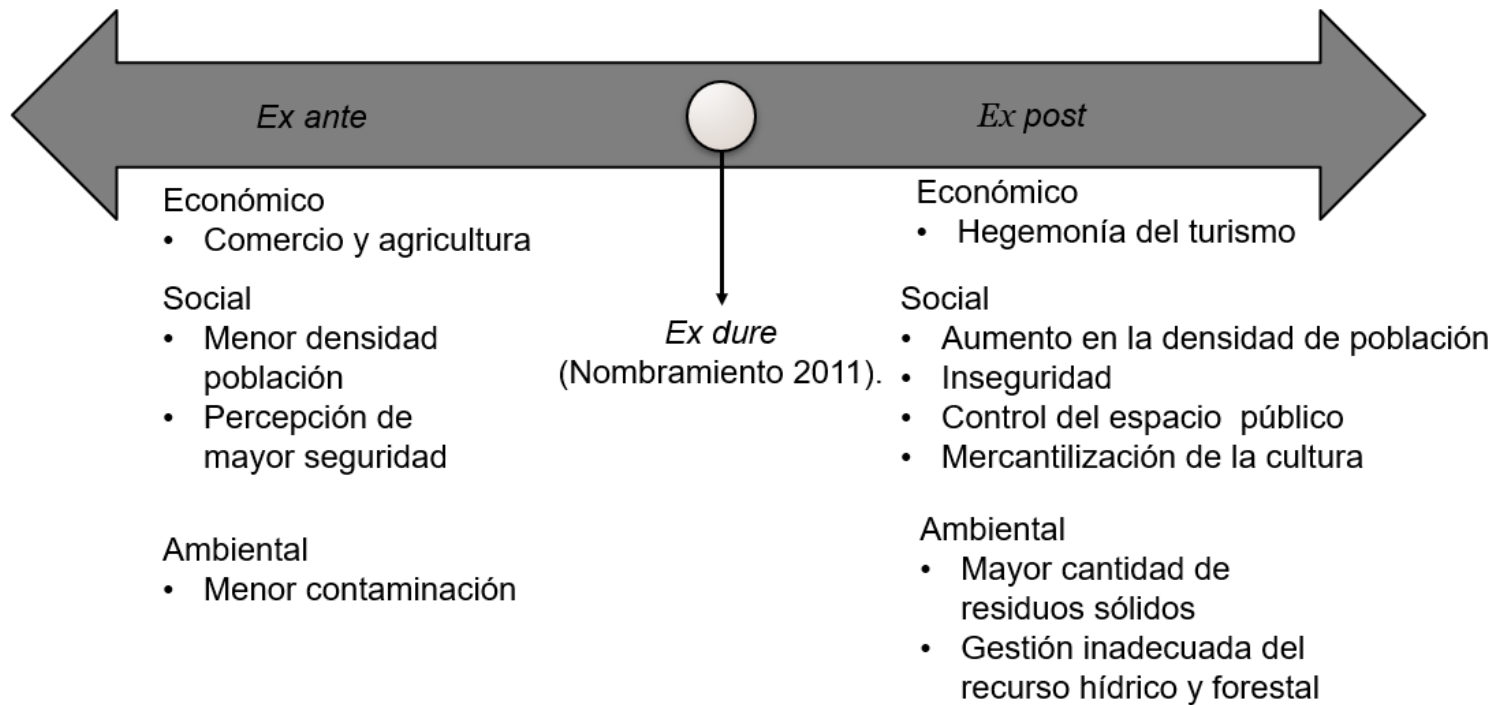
*Ex ante*

*Ex post*

Económico
- Comercio y agricultura

Social
- Menor densidad población
- Percepción de mayor seguridad

Ambiental
- Menor contaminación

*Ex dure*
(Nombramiento 2011).

Económico
- Hegemonía del turismo

Social
- Aumento en la densidad de población
- Inseguridad
- Control del espacio público
- Mercantilización de la cultura

Ambiental
- Mayor cantidad de residuos sólidos
- Gestión inadecuada del recurso hídrico y forestal